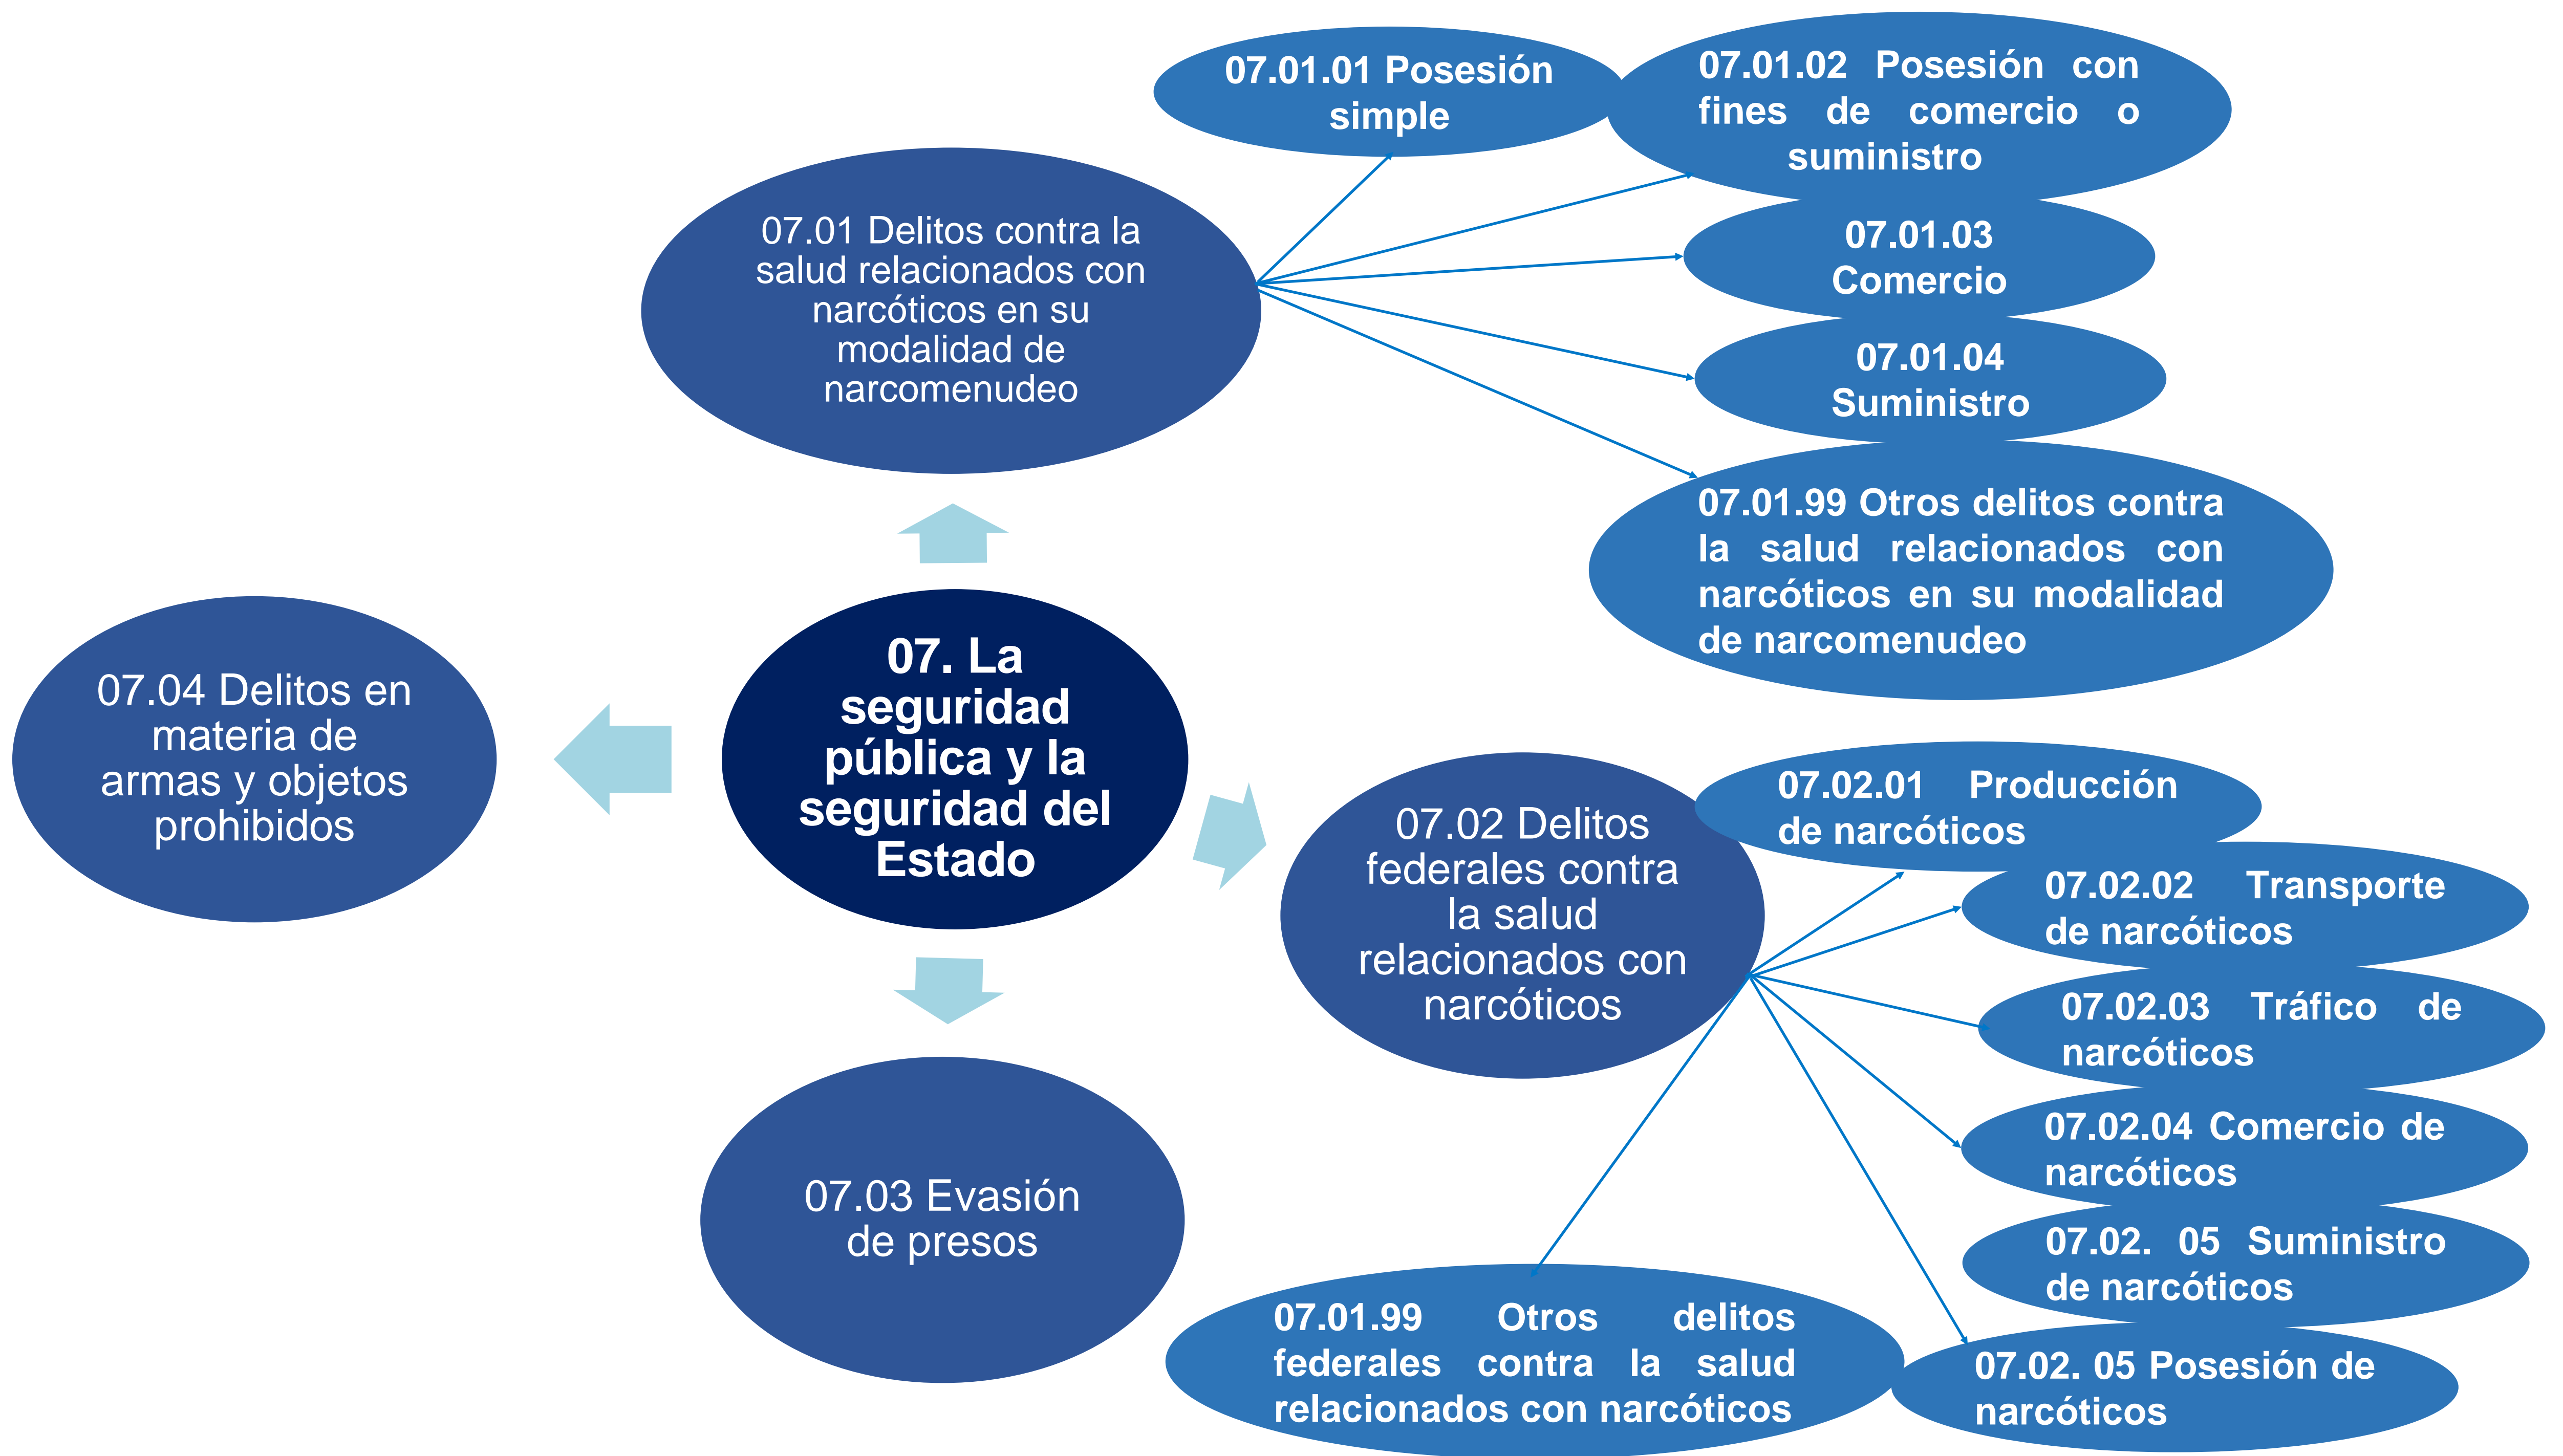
07. La seguridad pública y la seguridad del Estado

07.01 Delitos contra la salud relacionados con narcóticos en su modalidad de narcomenudeo

07.01.01 Posesión simple

07.01.02 Posesión con fines de comercio o suministro

07.01.03 Comercio

07.01.04 Suministro

07.01.99 Otros delitos contra la salud relacionados con narcóticos en su modalidad de narcomenudeo

07.04 Delitos en materia de armas y objetos prohibidos

07.02 Delitos federales contra la salud relacionados con narcóticos

07.02.01 Producción de narcóticos

07.02.02 Transporte de narcóticos

07.02.03 Tráfico de narcóticos

07.02.04 Comercio de narcóticos

07.02. 05 Suministro de narcóticos

07.02. 05 Posesión de narcóticos

07.01.99 Otros delitos federales contra la salud relacionados con narcóticos

07.03 Evasión de presos